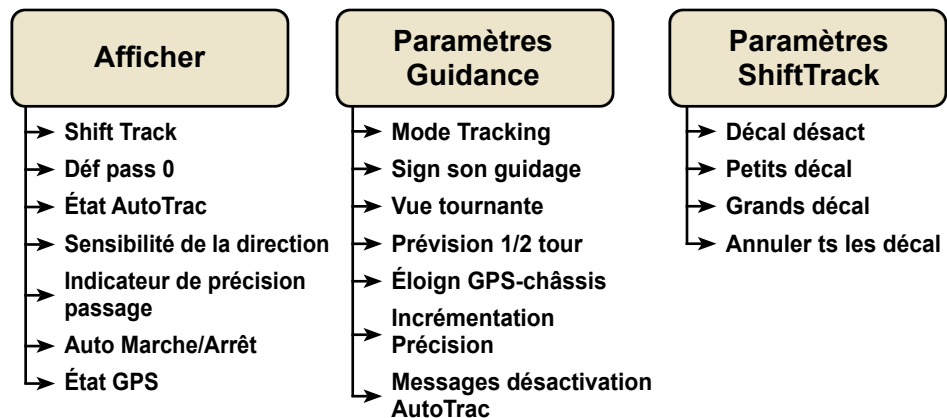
Afficher

Shift Track
Déf pass 0
État AutoTrac
Sensibilité de la direction
Indicateur de précision passage
Auto Marche/Arrêt
État GPS

Paramètres Guidance

Mode Tracking
Sign son guidage
Vue tournante
Prévision 1/2 tour
Éloign GPS-châssis
Incrémentation Précision
Messages désactivation AutoTrac

Paramètres ShiftTrack

Décal désact
Petits décal
Grands décal
Annuler ts les décal